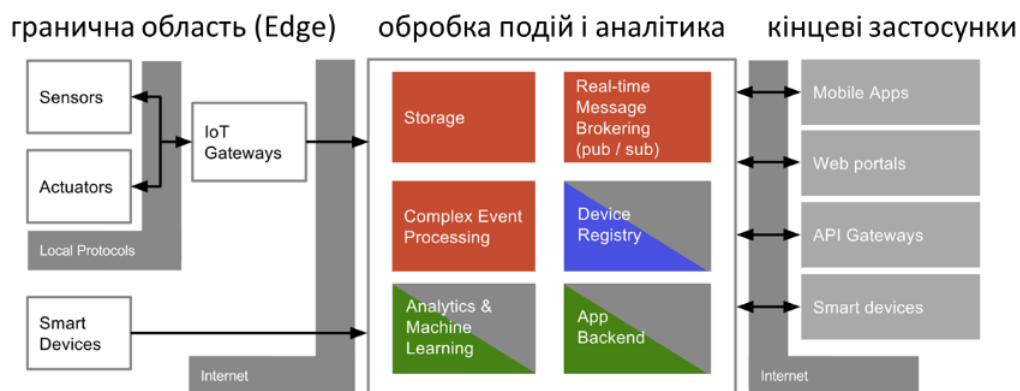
гранична область (Edge)

обробка подій і аналітика

кінцеві застосунки

Sensors

Actuators

Local Protocols

IoT Gateways

Smart Devices

Internet

Storage

Real-time Message Brokering (pub / sub)

Complex Event Processing

Device Registry

Analytics & Machine Learning

App Backend

Mobile Apps

Web portals

API Gateways

Smart devices

Internet